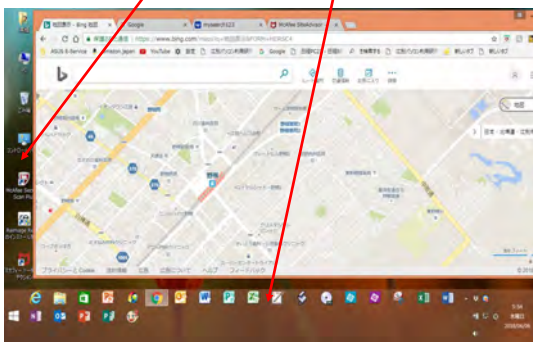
地図表示 - Bing 地図 | Google | mzaem1123 | McAfee WebAdvisor

保護されていない通信 | https://www.bing.com/maps/?FORM=HDRSC4

ASUS E-Service | Amazon.Japan | YouTube | 設定 | Google | 地図 | 新しいタブ

b

地図

日本 › 北海道 › 札幌市

プライバシーと Cookie | 法的情報 | 広告 | 地図について | ヘルプ | フィードバック

© 2018

5:56
木曜日
2018/06/09